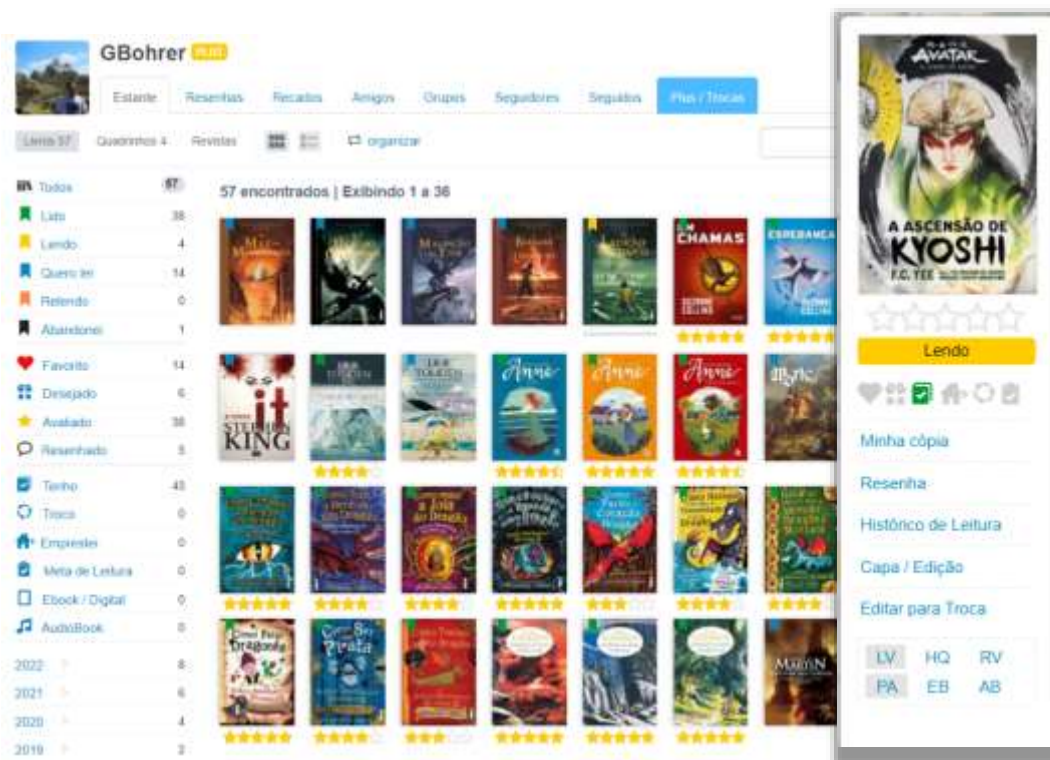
GBohrer PLUS

Estante Resenhas Recados Amigos Grupos Seguidores Seguidos Plus / Trocas

Livros 57 Quadrinhos 4 Revistas organizar

Todos 57
Lido 38
Lendo 4
Quero ler 14
Relendo 0
Abandonei 1
Favorito 14
Desejado 6
Avaliado 38
Resenhado 5
Tenho 43
Troco 0
Emprestei 0
Meta de Leitura 0
Ebook / Digital 0
AudioBook 0
2022 8
2021 6
2020 4
2019 2

57 encontrados | Exibindo 1 a 36

CHAMAS
ESPERANÇA
SUZANNE COLLINS
SUZANNE COLLINS
it
STEPHEN KING
J.R.R. TOLKIEN
J.R.R. TOLKIEN
Anne
Anne
Anne
MARTIN

AVATAR
A ASCENSÃO DE KYOSHI
F.C. YEE

Lendo

Minha cópia
Resenha
Histórico de Leitura
Capa / Edição
Editar para Troca

LV HQ RV
PA EB AB